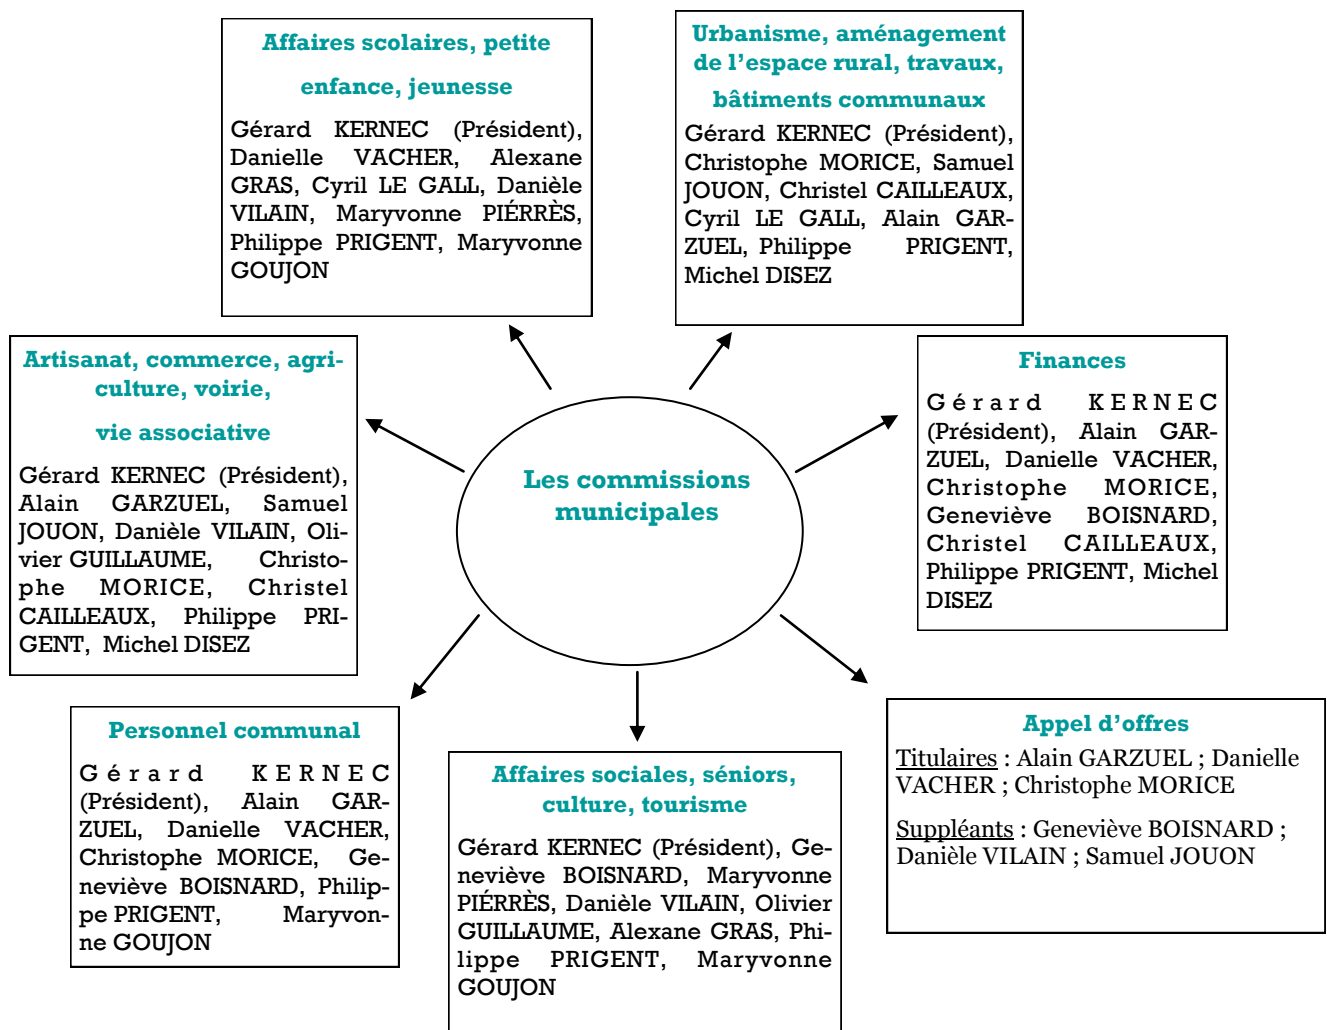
Les commissions municipales

Affaires scolaires, petite enfance, jeunesse

Gérard KERNEC (Président), Danielle VACHER, Alexane GRAS, Cyril LE GALL, Danièle VILAIN, Maryvonne PIÉRRÈS, Philippe PRIGENT, Maryvonne GOUJON

Urbanisme, aménagement de l'espace rural, travaux, bâtiments communaux

Gérard KERNEC (Président), Christophe MORICE, Samuel JOUON, Christel CAILLEAUX, Cyril LE GALL, Alain GARZUEL, Philippe PRIGENT, Michel DISEZ

Artisanat, commerce, agriculture, voirie, vie associative

Gérard KERNEC (Président), Alain GARZUEL, Samuel JOUON, Danièle VILAIN, Olivier GUILLAUME, Christophe MORICE, Christel CAILLEAUX, Philippe PRIGENT, Michel DISEZ

Finances

Gérard KERNEC (Président), Alain GARZUEL, Danielle VACHER, Christophe MORICE, Geneviève BOISNARD, Christel CAILLEAUX, Philippe PRIGENT, Michel DISEZ

Personnel communal

Gérard KERNEC (Président), Alain GARZUEL, Danielle VACHER, Christophe MORICE, Geneviève BOISNARD, Philippe PRIGENT, Maryvonne GOUJON

Affaires sociales, séniors, culture, tourisme

Gérard KERNEC (Président), Geneviève BOISNARD, Maryvonne PIÉRRÈS, Danièle VILAIN, Olivier GUILLAUME, Alexane GRAS, Philippe PRIGENT, Maryvonne GOUJON

Appel d'offres

Titulaires : Alain GARZUEL ; Danielle VACHER ; Christophe MORICE

Suppléants : Geneviève BOISNARD ; Danièle VILAIN ; Samuel JOUON